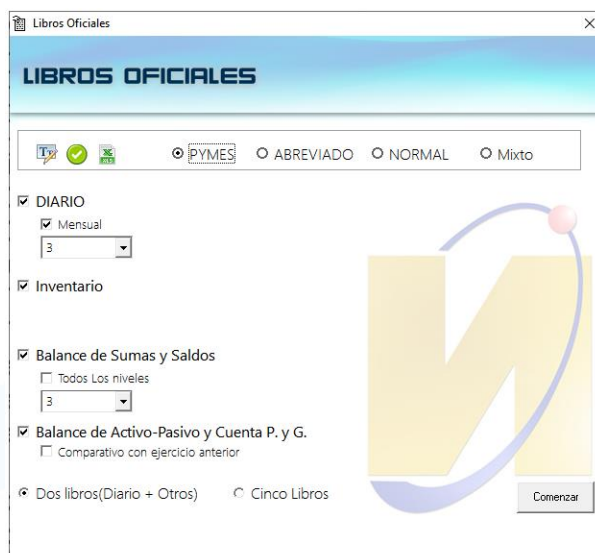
Libros Oficiales

LIBROS OFICIALES

PYMES ABREVIADO NORMAL Mixto

DIARIO
Mensual
3

Inventario

Balance de Sumas y Saldos
Todos Los niveles
3

Balance de Activo-Pasivo y Cuenta P. y G.
Comparativo con ejercicio anterior

Dos libros(Diario + Otros) Cinco Libros

Comenzar